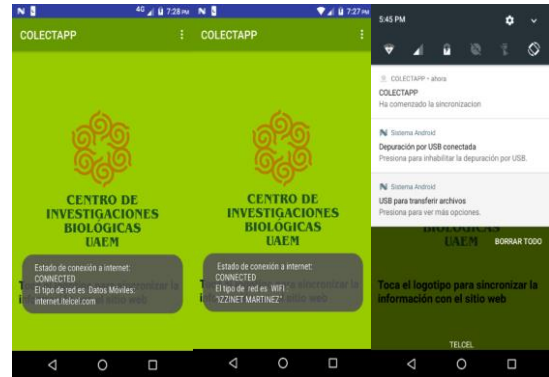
4G 7:28 PM

COLECTAPP

CENTRO DE INVESTIGACIONES BIOLÓGICAS UAEM

Estado de conexión a internet: CONNECTED
El tipo de red es: Datos Móviles: internet.itelcel.com

To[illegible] sincronizar la i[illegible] sitio web

7:27 PM

COLECTAPP

CENTRO DE INVESTIGACIONES BIOLÓGICAS UAEM

Estado de conexión a internet: CONNECTED
El tipo de red es: WIFI "IZZINET MARTINEZ"

T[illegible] sincronizar la i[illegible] sitio web

5:45 PM

COLECTAPP • ahora
COLECTAPP
Ha comenzado la sincronizacion

Sistema Android
Depuración por USB conectada
Presiona para inhabilitar la depuración por USB.

Sistema Android
USB para transferir archivos
Presiona para ver más opciones.

UAEM

BORRAR TODO

Toca el logotipo para sincronizar la información con el sitio web

TELCEL